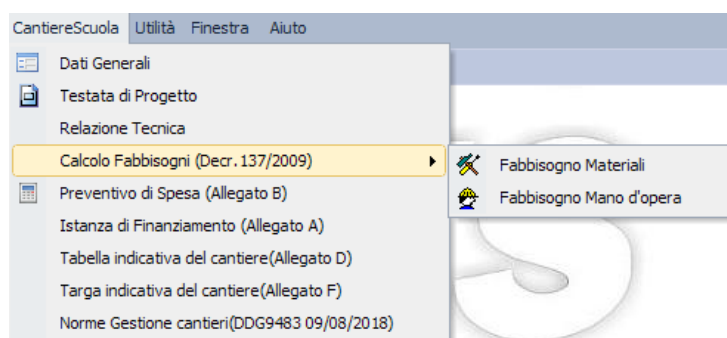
CantiereScuola Utilità Finestra Aiuto

Dati Generali
Testata di Progetto
Relazione Tecnica
Calcolo Fabbisogni (Decr. 137/2009)
Preventivo di Spesa (Allegato B)
Istanza di Finanziamento (Allegato A)
Tabella indicativa del cantiere(Allegato D)
Targa indicativa del cantiere(Allegato F)
Norme Gestione cantieri(DDG9483 09/08/2018)

Fabbisogno Materiali
Fabbisogno Mano d'opera